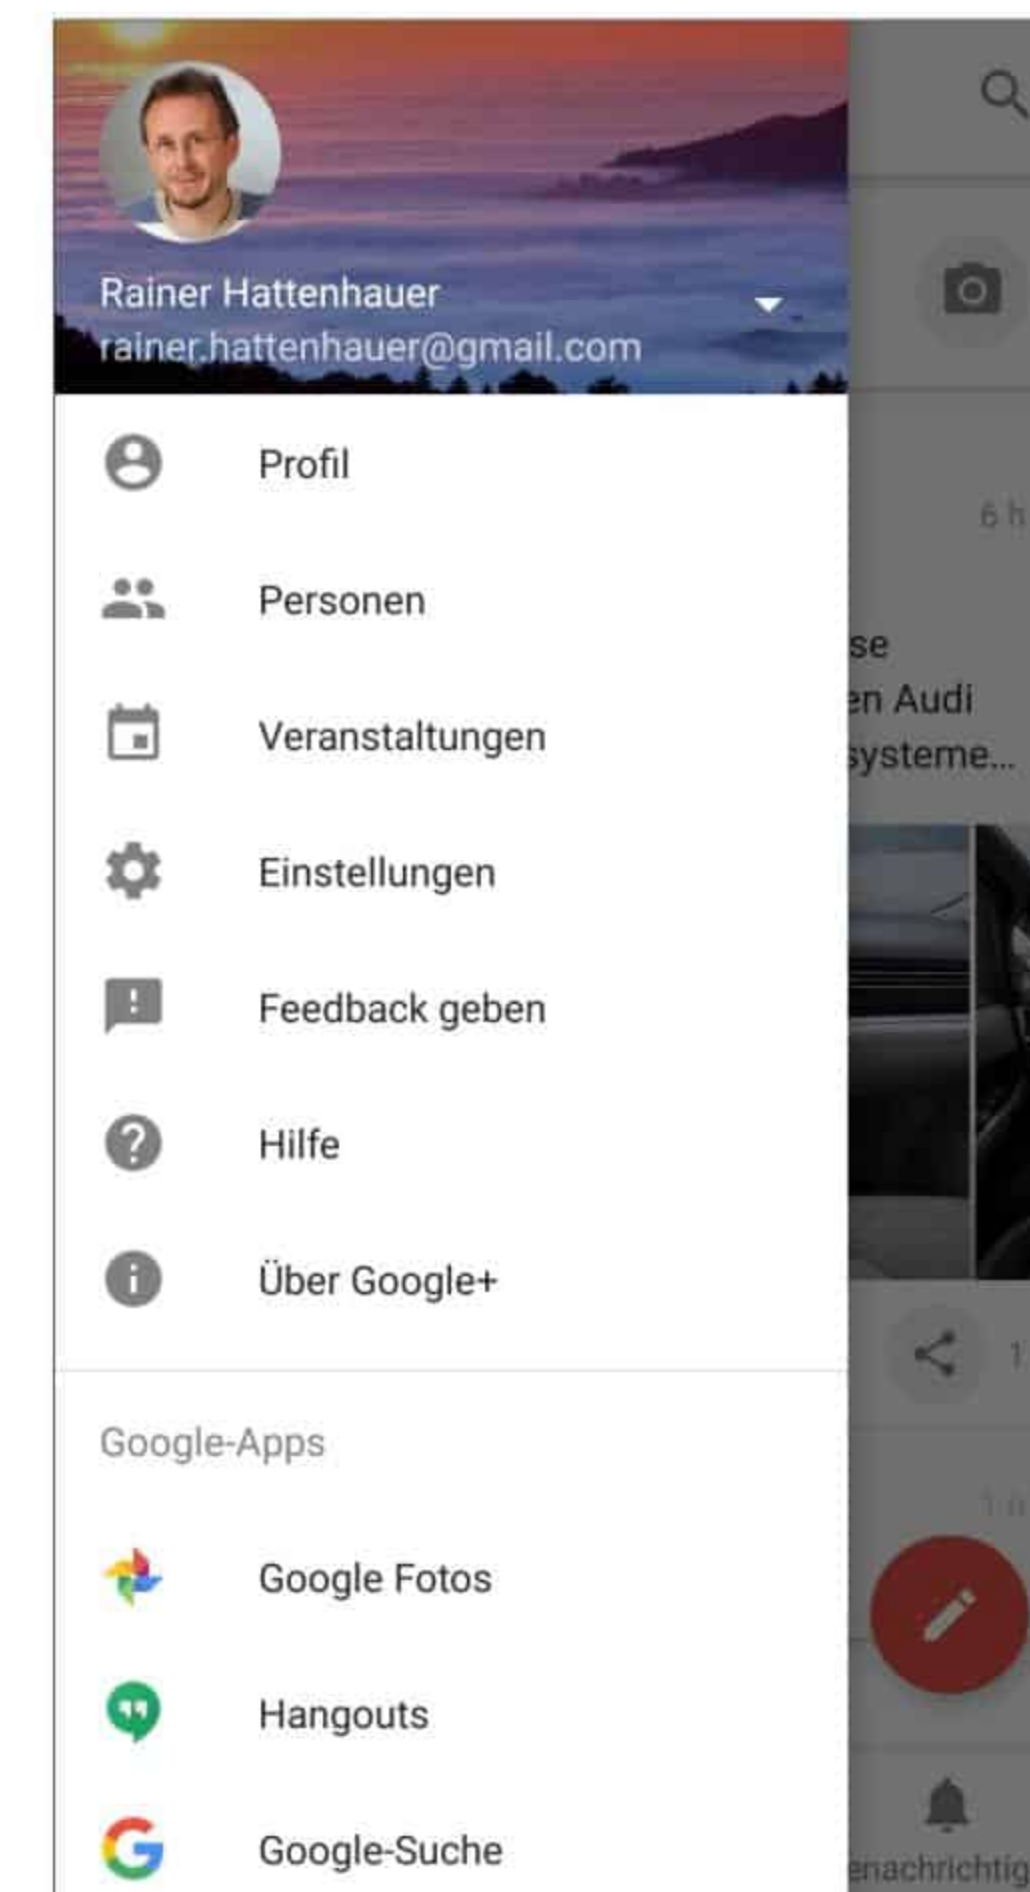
Rainer Hattenhauer
rainer.hattenhauer@gmail.com

Profil

Personen

Veranstaltungen

Einstellungen

Feedback geben

Hilfe

Über Google+

Google-Apps

Google Fotos

Hangouts

Google-Suche

6 h

se
en Audi
systeme...

1

enachrichtig